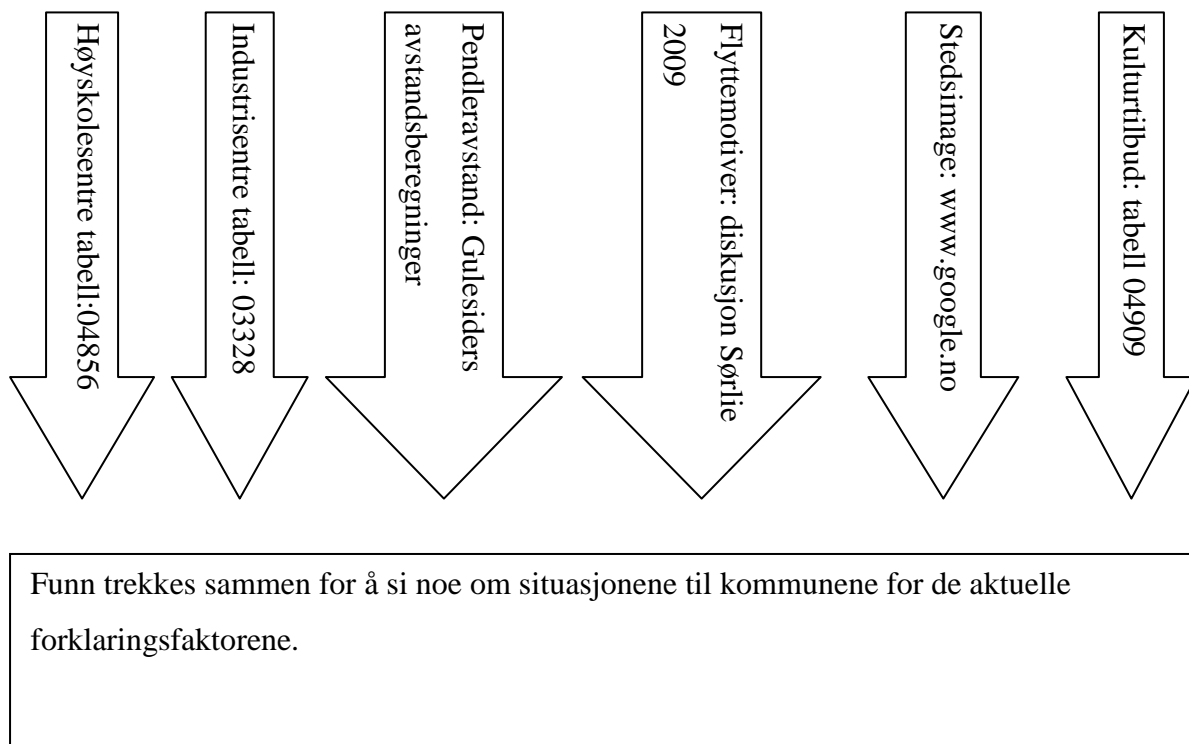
Høyskolesentre tabell:04856

Industrisentre tabell: 03328

Pendleravstand: Gulesiders avstandsberegninger

Flyttemotiver: diskusjon Sørlie 2009

Stedsimage: www.google.no

Kulturtilbud: tabell 04909

Funn trekkes sammen for å si noe om situasjonene til kommunene for de aktuelle forklaringsfaktorene.